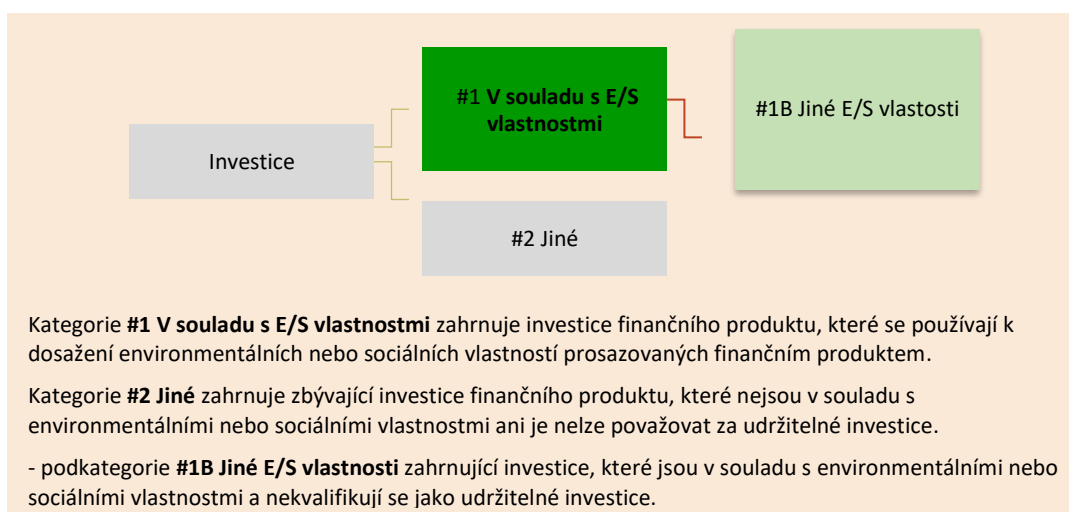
Investice

#1 V souladu s E/S vlastnostmi

#1B Jiné E/S vlastosti

#2 Jiné

Kategorie **#1 V souladu s E/S vlastnostmi** zahrnuje investice finančního produktu, které se používají k dosažení environmentálních nebo sociálních vlastností prosazovaných finančním produktem.

Kategorie **#2 Jiné** zahrnuje zbývající investice finančního produktu, které nejsou v souladu s environmentálními nebo sociálními vlastnostmi ani je nelze považovat za udržitelné investice.

- podkategorie **#1B Jiné E/S vlastnosti** zahrnující investice, které jsou v souladu s environmentálními nebo sociálními vlastnostmi a nekvalifikují se jako udržitelné investice.